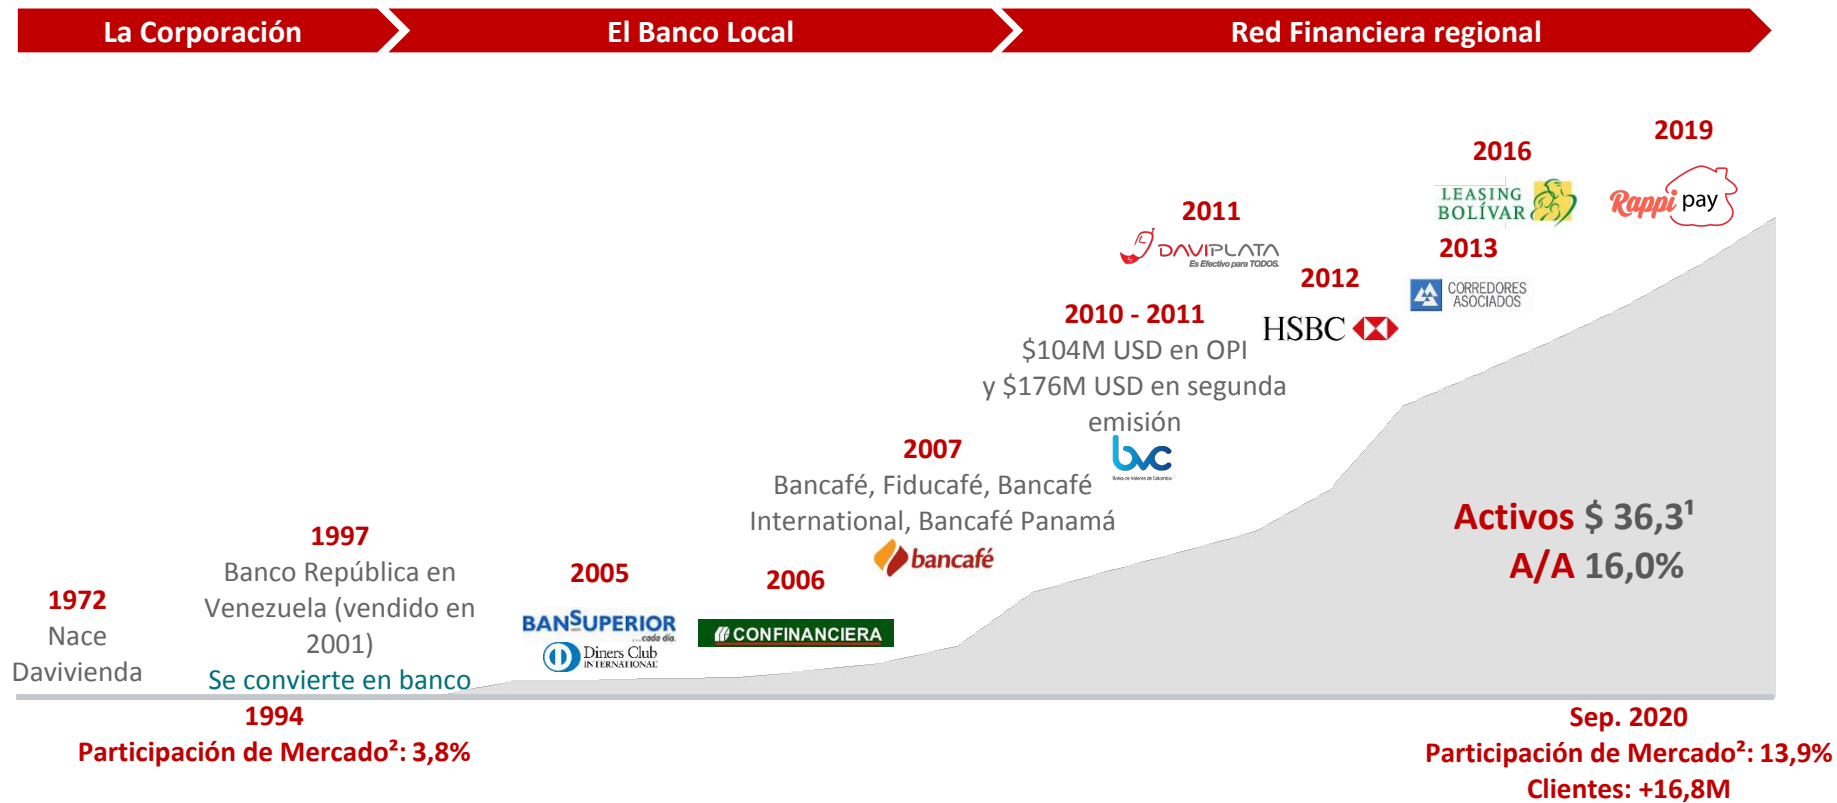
La Corporación

El Banco Local

Red Financiera regional

2019

Rappi pay

2016

LEASING BOLÍVAR

2013

CORREDORES ASOCIADOS

2012

HSBC

2011

DAVIPLATA
Es Efectivo para TODOS.

2010 - 2011
\$104M USD en OPI y \$176M USD en segunda emisión

bvc
Bolsa de Valores de Colombia

2007
Bancafé, Fiducafé, Bancafé International, Bancafé Panamá

bancafé

2006

CONFINANCIERA

2005

BANSUPERIOR
...cada día.

Diners Club INTERNATIONAL

1997
Banco República en Venezuela (vendido en 2001)

1972
Nace Davivienda

Se convierte en banco

1994
Participación de Mercado²: 3,8%

Activos \$ 36,3¹
A/A 16,0%

Sep. 2020
Participación de Mercado²: 13,9%
Clientes: +16,8M